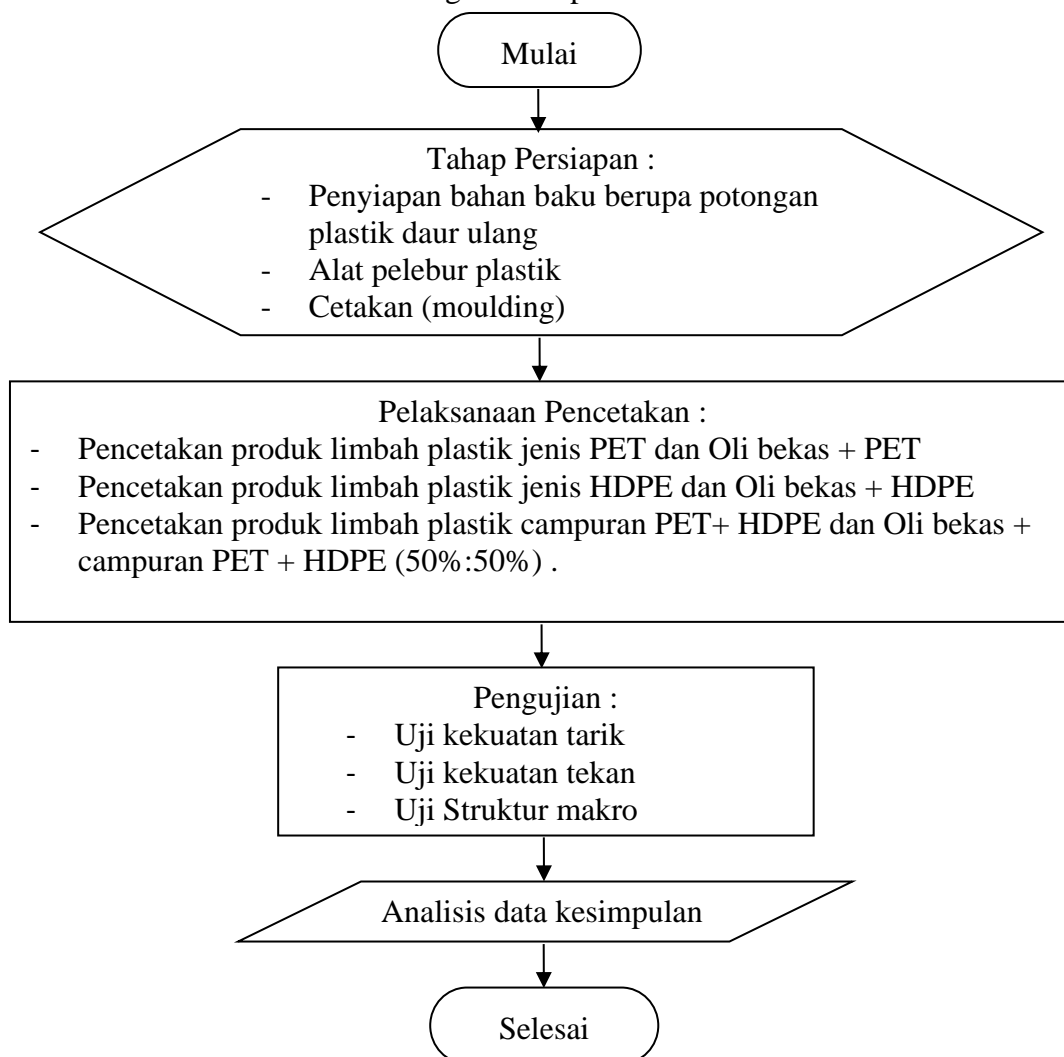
Mulai

Tahap Persiapan :
- Penyiapan bahan baku berupa potongan plastik daur ulang
- Alat pelebur plastik
- Cetakan (moulding)

Pelaksanaan Pencetakan :
- Pencetakan produk limbah plastik jenis PET dan Oli bekas + PET
- Pencetakan produk limbah plastik jenis HDPE dan Oli bekas + HDPE
- Pencetakan produk limbah plastik campuran PET+ HDPE dan Oli bekas + campuran PET + HDPE (50%:50%) .

Pengujian :
- Uji kekuatan tarik
- Uji kekuatan tekan
- Uji Struktur makro

Analisis data kesimpulan

Selesai